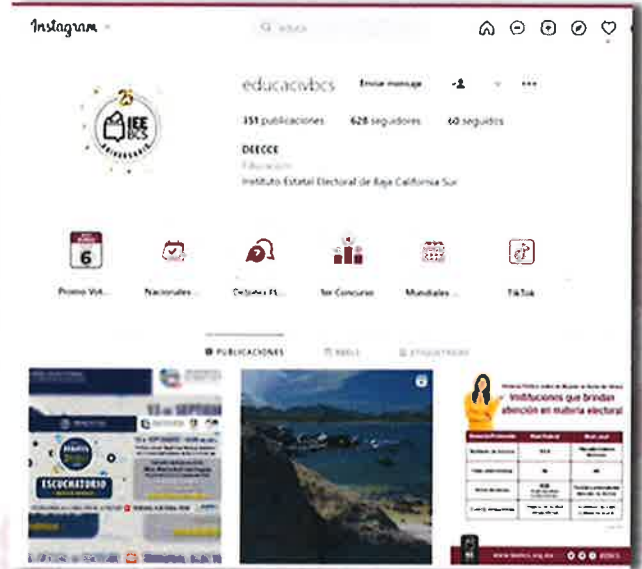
Instagram

Q Buscar

educacivbcs Enviar mensaje

351 publicaciones 628 seguidores 60 seguidos

DEECE
Educación
Instituto Estatal Electoral de Baja California Sur

IEE BCS

6

Promo Vot... Nacionales ... Debates El... 1er Concurso Mundiales ... TikTok

PUBLICACIONES REELS ETIQUETADAS

ESCUCHATORIO

Instituciones que brindan atención en materia electoral

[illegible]